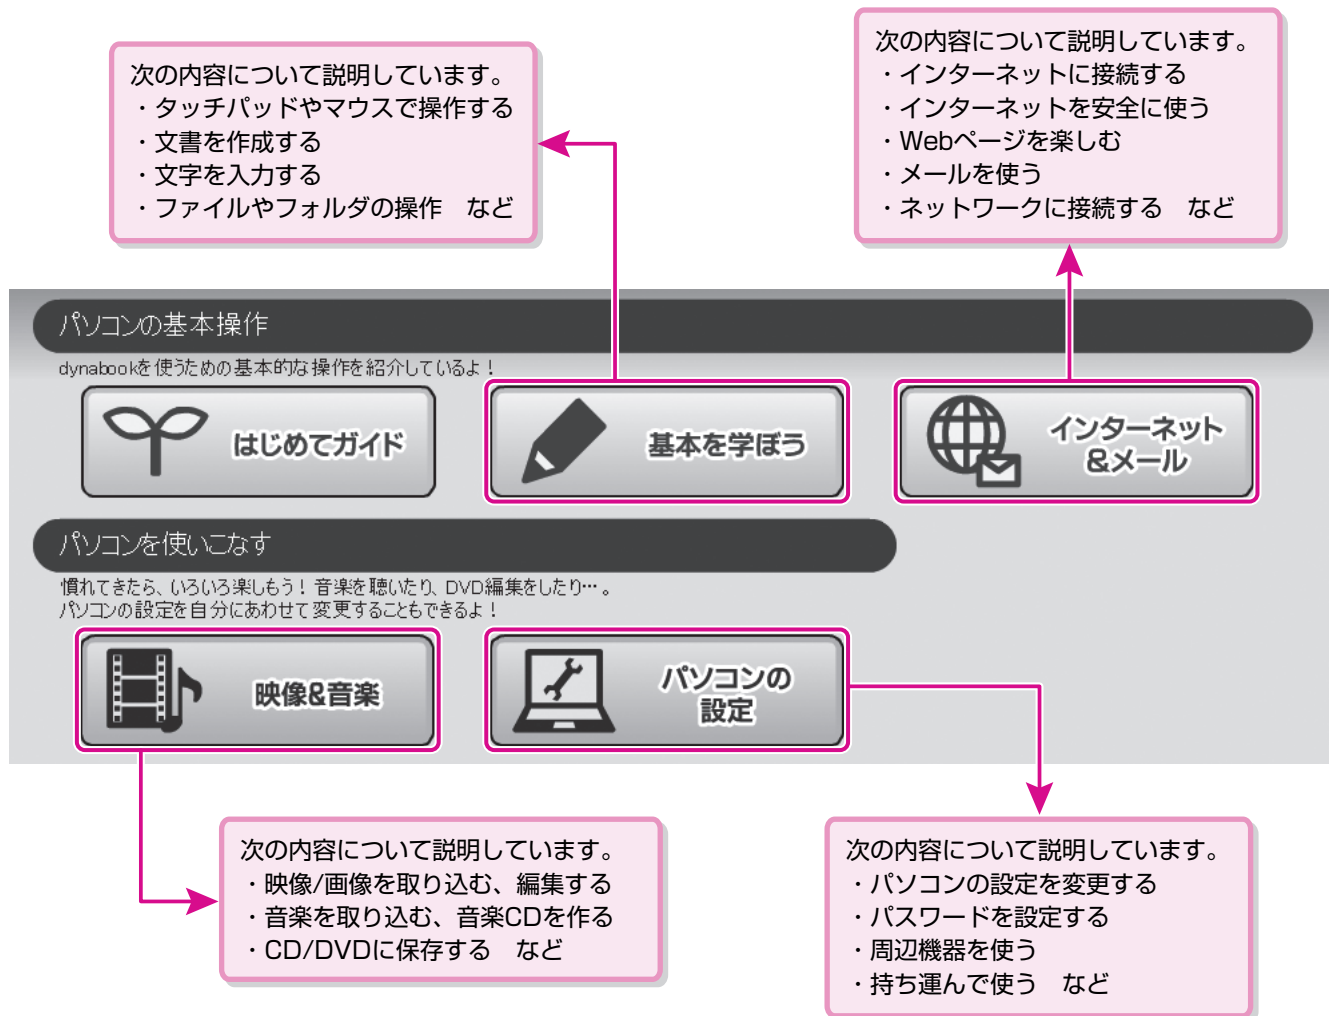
次の内容について説明しています。
・タッチパッドやマウスで操作する
・文書を作成する
・文字を入力する
・ファイルやフォルダの操作　など

次の内容について説明しています。
・インターネットに接続する
・インターネットを安全に使う
・Webページを楽しむ
・メールを使う
・ネットワークに接続する　など

パソコンの基本操作

dynabookを使うための基本的な操作を紹介しているよ！

はじめてガイド

基本を学ぼう

インターネット
&メール

パソコンを使いこなす

慣れてきたら、いろいろ楽しもう！音楽を聴いたり、DVD編集をしたり…。
パソコンの設定を自分にあわせて変更することもできるよ！

映像&音楽

パソコンの
設定

次の内容について説明しています。
・映像/画像を取り込む、編集する
・音楽を取り込む、音楽CDを作る
・CD/DVDに保存する　など

次の内容について説明しています。
・パソコンの設定を変更する
・パスワードを設定する
・周辺機器を使う
・持ち運んで使う　など